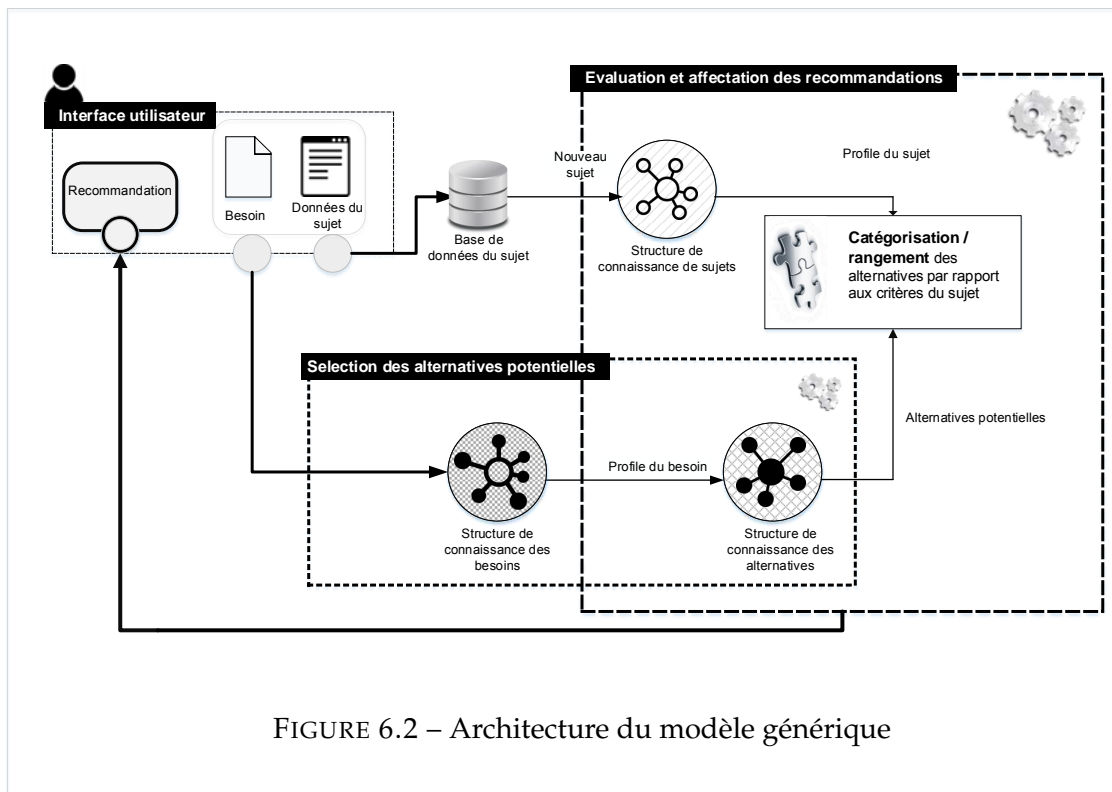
Evaluation et affectation des recommandations

Interface utilisateur

Recommandation

Besoin

Données du sujet

Nouveau sujet

Base de données du sujet

Structure de connaissance de sujets

Profile du sujet

**Catégorisation / rangement** des alternatives par rapport aux critères du sujet

Selection des alternatives potentielles

Alternatives potentielles

Profile du besoin

Structure de connaissance des besoins

Structure de connaissance des alternatives

FIGURE 6.2 – Architecture du modèle générique